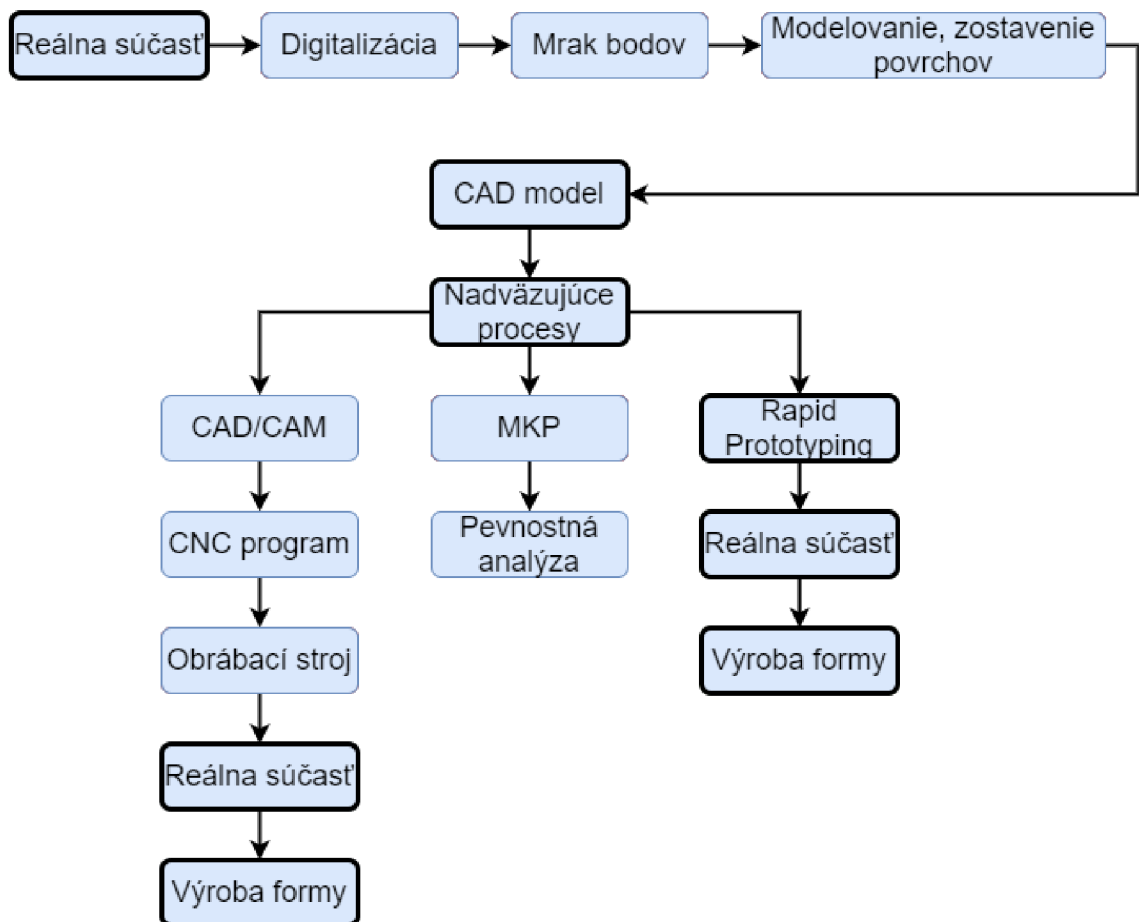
Reálna súčasť
Digitalizácia
Mrak bodov
Modelovanie, zostavenie povrchov

CAD model

Nadväzujúce procesy

CAD/CAM
CNC program
Obrábací stroj
Reálna súčasť
Výroba formy

MKP
Pevnostná analýza

Rapid Prototyping
Reálna súčasť
Výroba formy